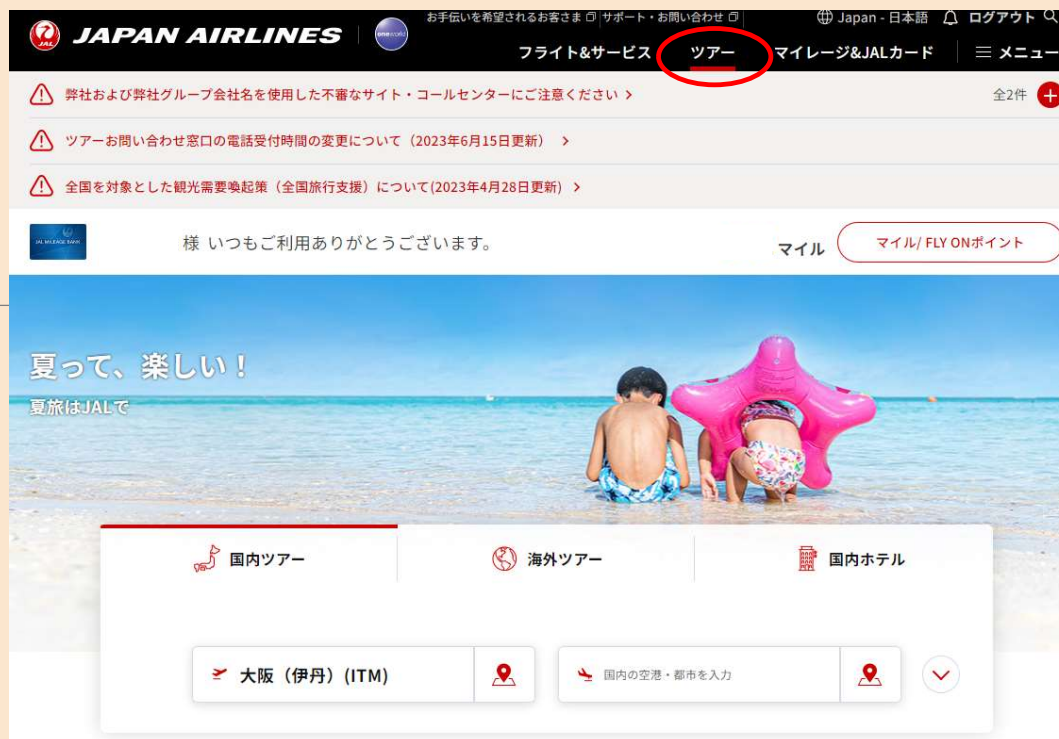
JAL JAPAN AIRLINES oneworld

お手伝いを希望されるお客さま サポート・お問い合わせ Japan - 日本語 ログアウト

フライト&サービス ツアー マイレージ&JALカード メニュー

弊社および弊社グループ会社名を使用した不審なサイト・コールセンターにご注意ください ›

全2件

ツアーお問い合わせ窓口の電話受付時間の変更について（2023年6月15日更新） ›

全国を対象とした観光需要喚起策（全国旅行支援）について(2023年4月28日更新) ›

JAL MILEAGE BANK

様 いつもご利用ありがとうございます。

マイル

マイル/ FLY ONポイント

夏って、楽しい！

夏旅はJALで

国内ツアー

海外ツアー

国内ホテル

大阪（伊丹）(ITM)

国内の空港・都市を入力